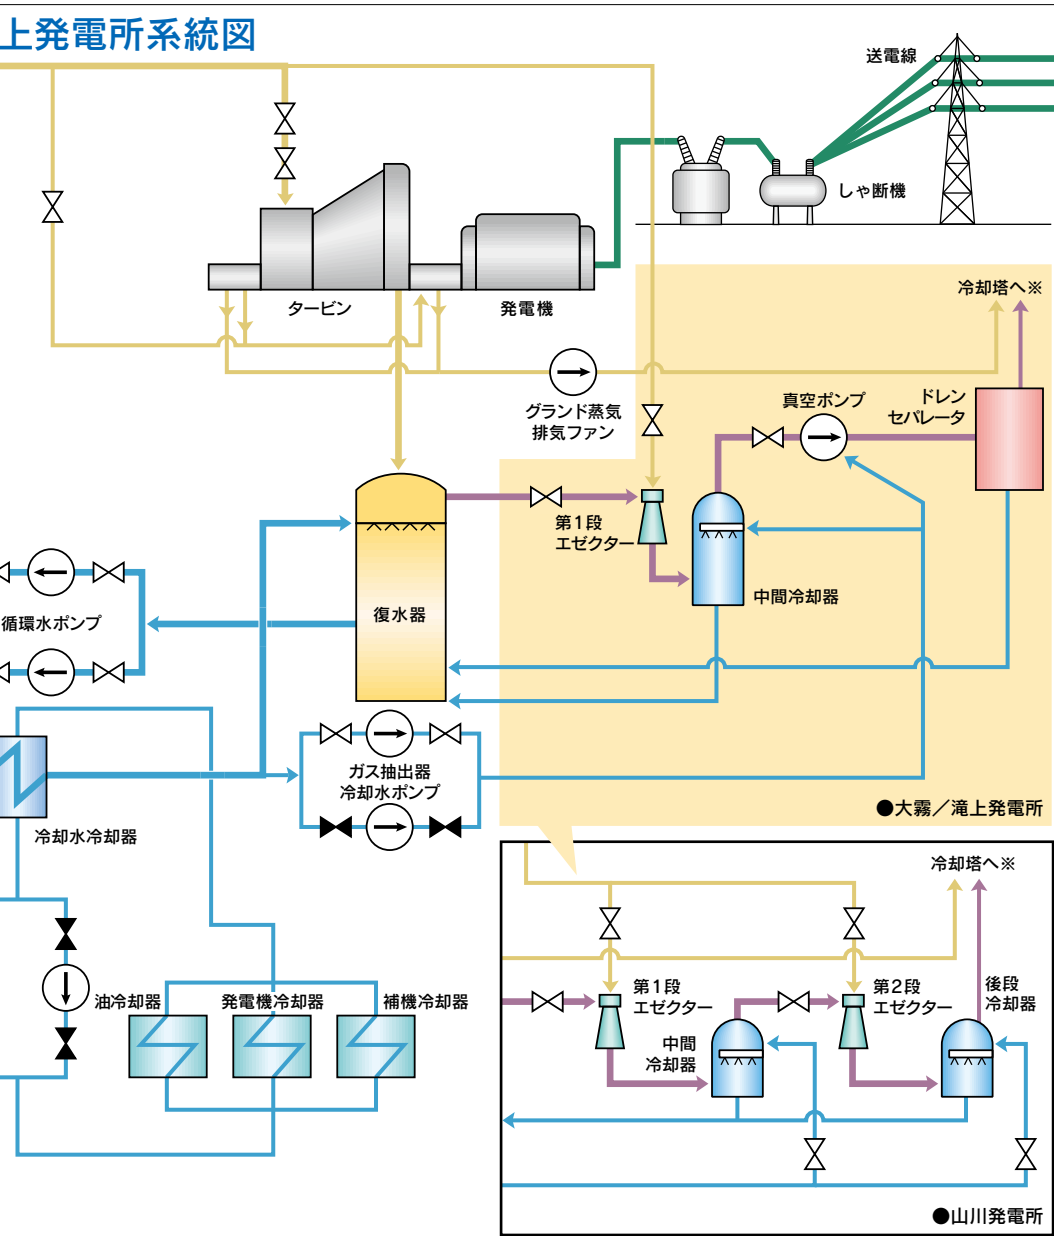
上発電所系統図

送電線

しゃ断機

タービン

発電機

冷却塔へ※

グランド蒸気
排気ファン

真空ポンプ

ドレン
セパレータ

第1段
エゼクター

中間冷却器

復水器

循環水ポンプ

ガス抽出器
冷却水ポンプ

冷却水冷却器

●大霧／滝上発電所

冷却塔へ※

第1段
エゼクター

第2段
エゼクター

後段
冷却器

中間
冷却器

油冷却器

発電機冷却器

補機冷却器

●山川発電所